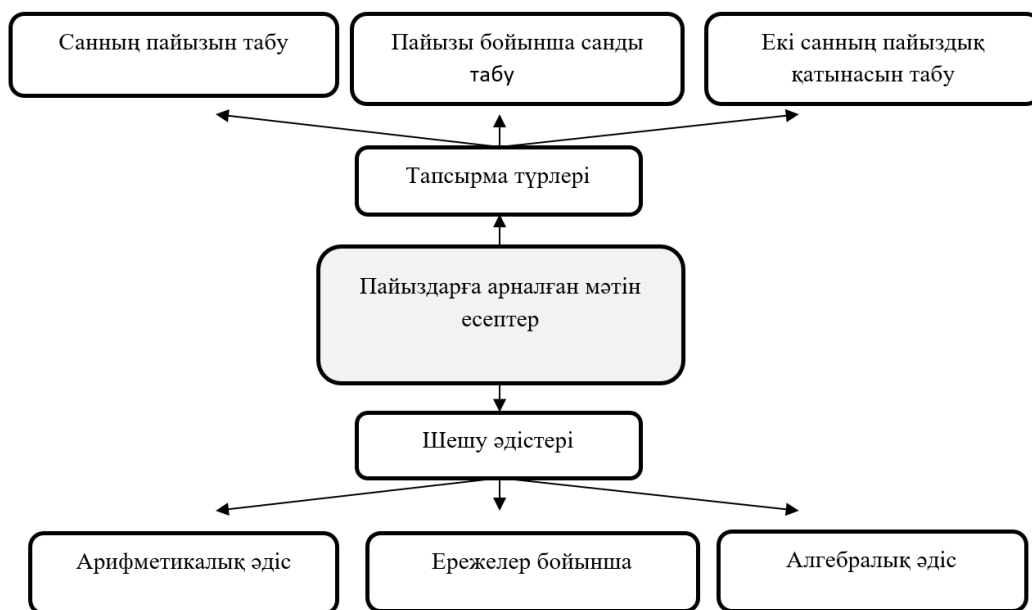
Санның пайызын табу

Пайызы бойынша санды табу

Екі санның пайыздық қатынасын табу

Тапсырма түрлері

Пайыздарға арналған мәтін есептер

Шешу әдістері

Арифметикалық әдіс

Ережелер бойынша

Алгебралық әдіс